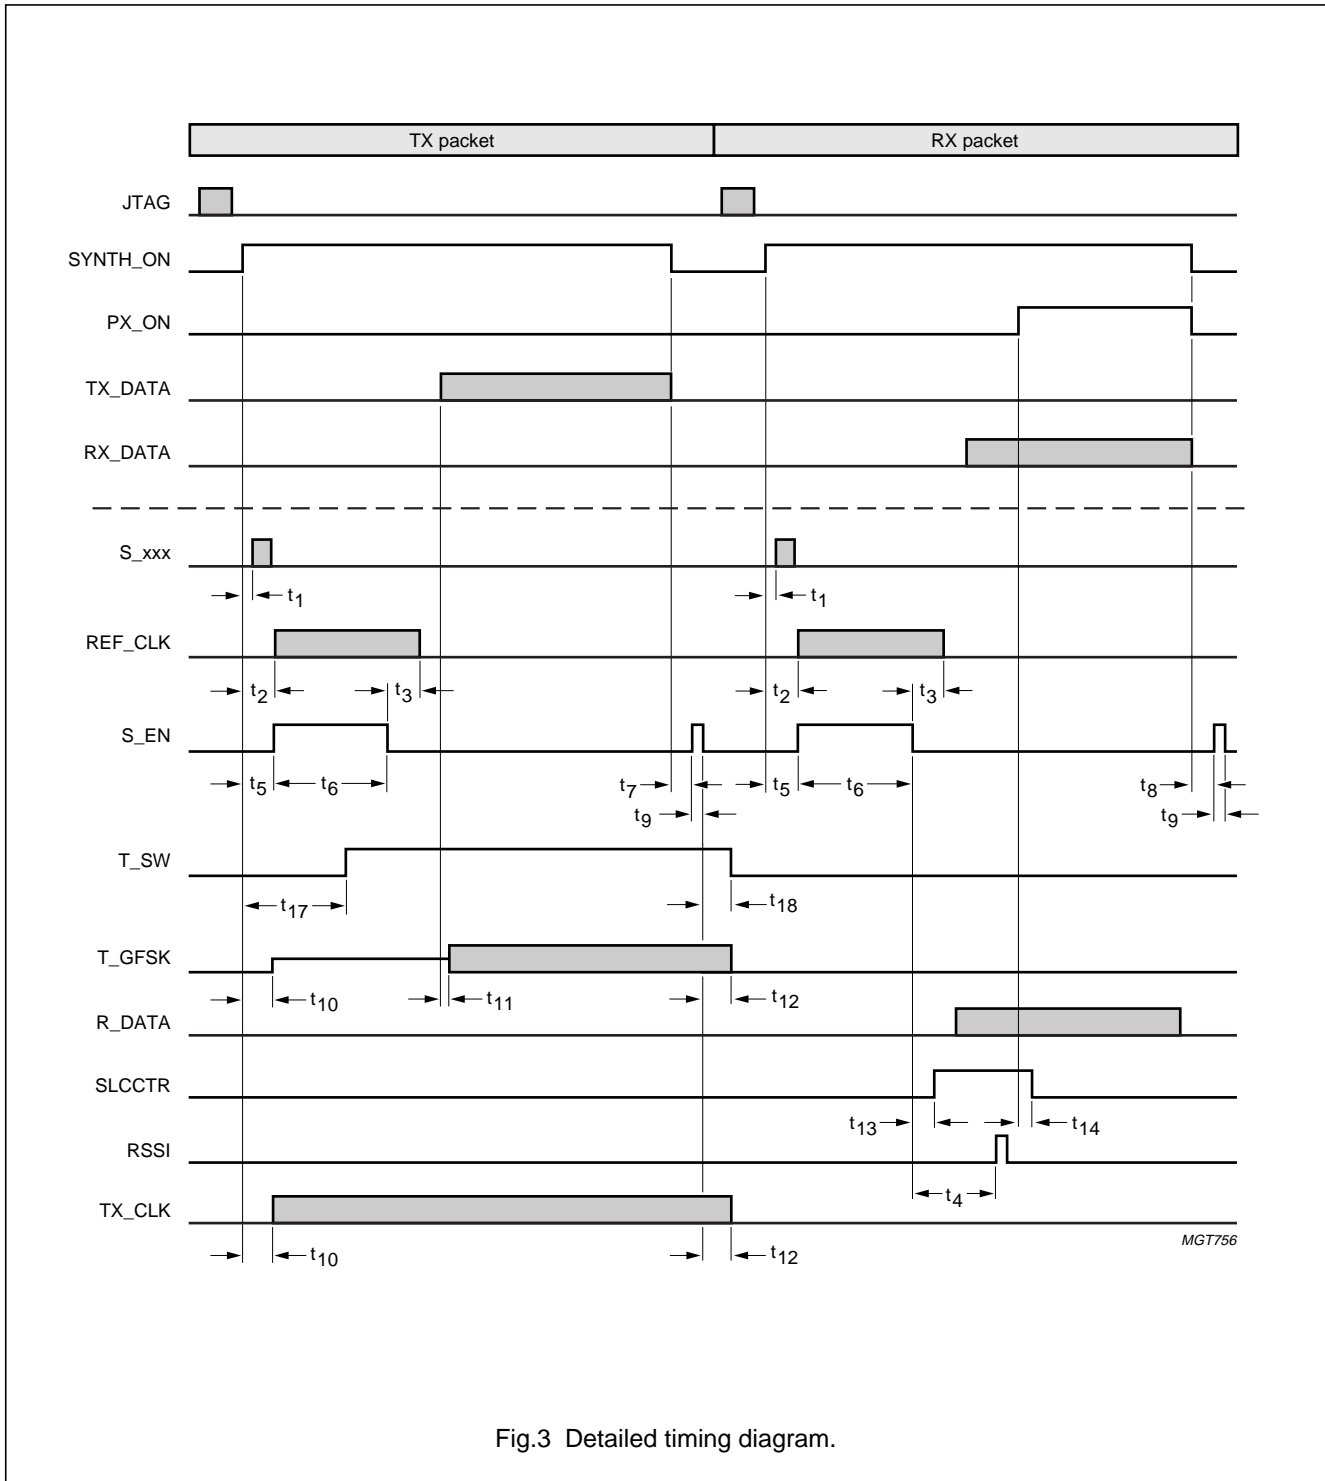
TX packet

RX packet

JTAG

SYNTH_ON

PX_ON

TX_DATA

RX_DATA

S_xxx

$t_1$

$t_1$

REF_CLK

$t_2$

$t_3$

$t_2$

$t_3$

S_EN

$t_5$

$t_6$

$t_7$

$t_9$

$t_5$

$t_6$

$t_8$

$t_9$

T_SW

$t_{17}$

$t_{18}$

T_GFSK

$t_{10}$

$t_{11}$

$t_{12}$

R_DATA

SLCCTR

$t_{13}$

$t_{14}$

RSSI

$t_4$

TX_CLK

$t_{10}$

$t_{12}$

MGT756

Fig.3 Detailed timing diagram.